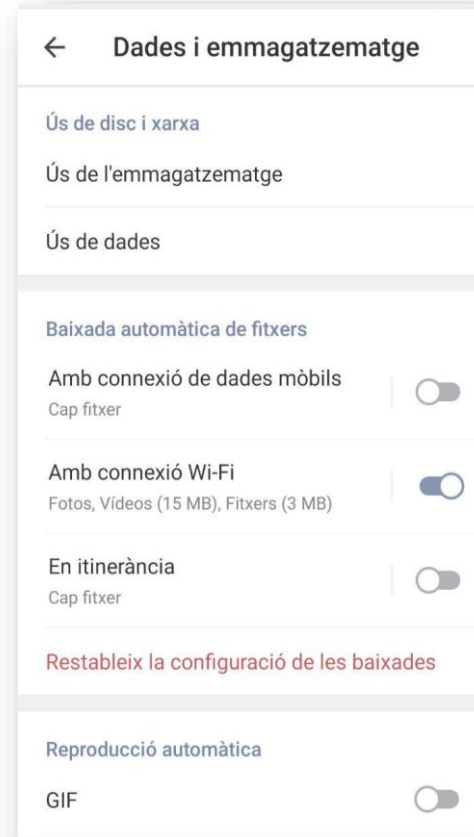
← Dades i emmagatzematge

Ús de disc i xarxa

Ús de l'emmagatzematge

Ús de dades

Baixada automàtica de fitxers

Amb connexió de dades mòbils
Cap fitxer

Amb connexió Wi-Fi
Fotos, Vídeos (15 MB), Fitxers (3 MB)

En itinerància
Cap fitxer

Restableix la configuració de les baixades

Reproducció automàtica

GIF